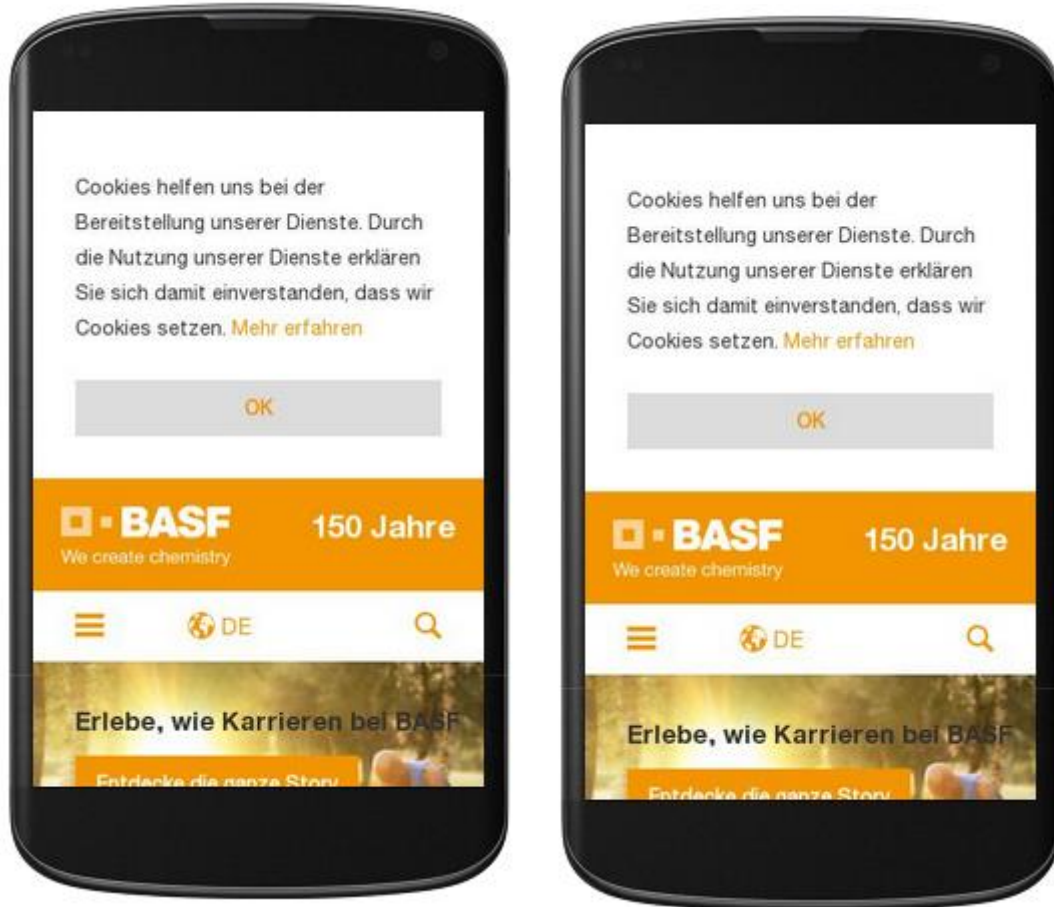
Cookies helfen uns bei der Bereitstellung unserer Dienste. Durch die Nutzung unserer Dienste erklären Sie sich damit einverstanden, dass wir Cookies setzen. Mehr erfahren

OK

BASF
We create chemistry

150 Jahre

DE

Erlebe, wie Karrieren bei BASF

Entdecke die ganze Story

Cookies helfen uns bei der Bereitstellung unserer Dienste. Durch die Nutzung unserer Dienste erklären Sie sich damit einverstanden, dass wir Cookies setzen. Mehr erfahren

OK

BASF
We create chemistry

150 Jahre

DE

Erlebe, wie Karrieren bei BASF

Entdecke die ganze Story